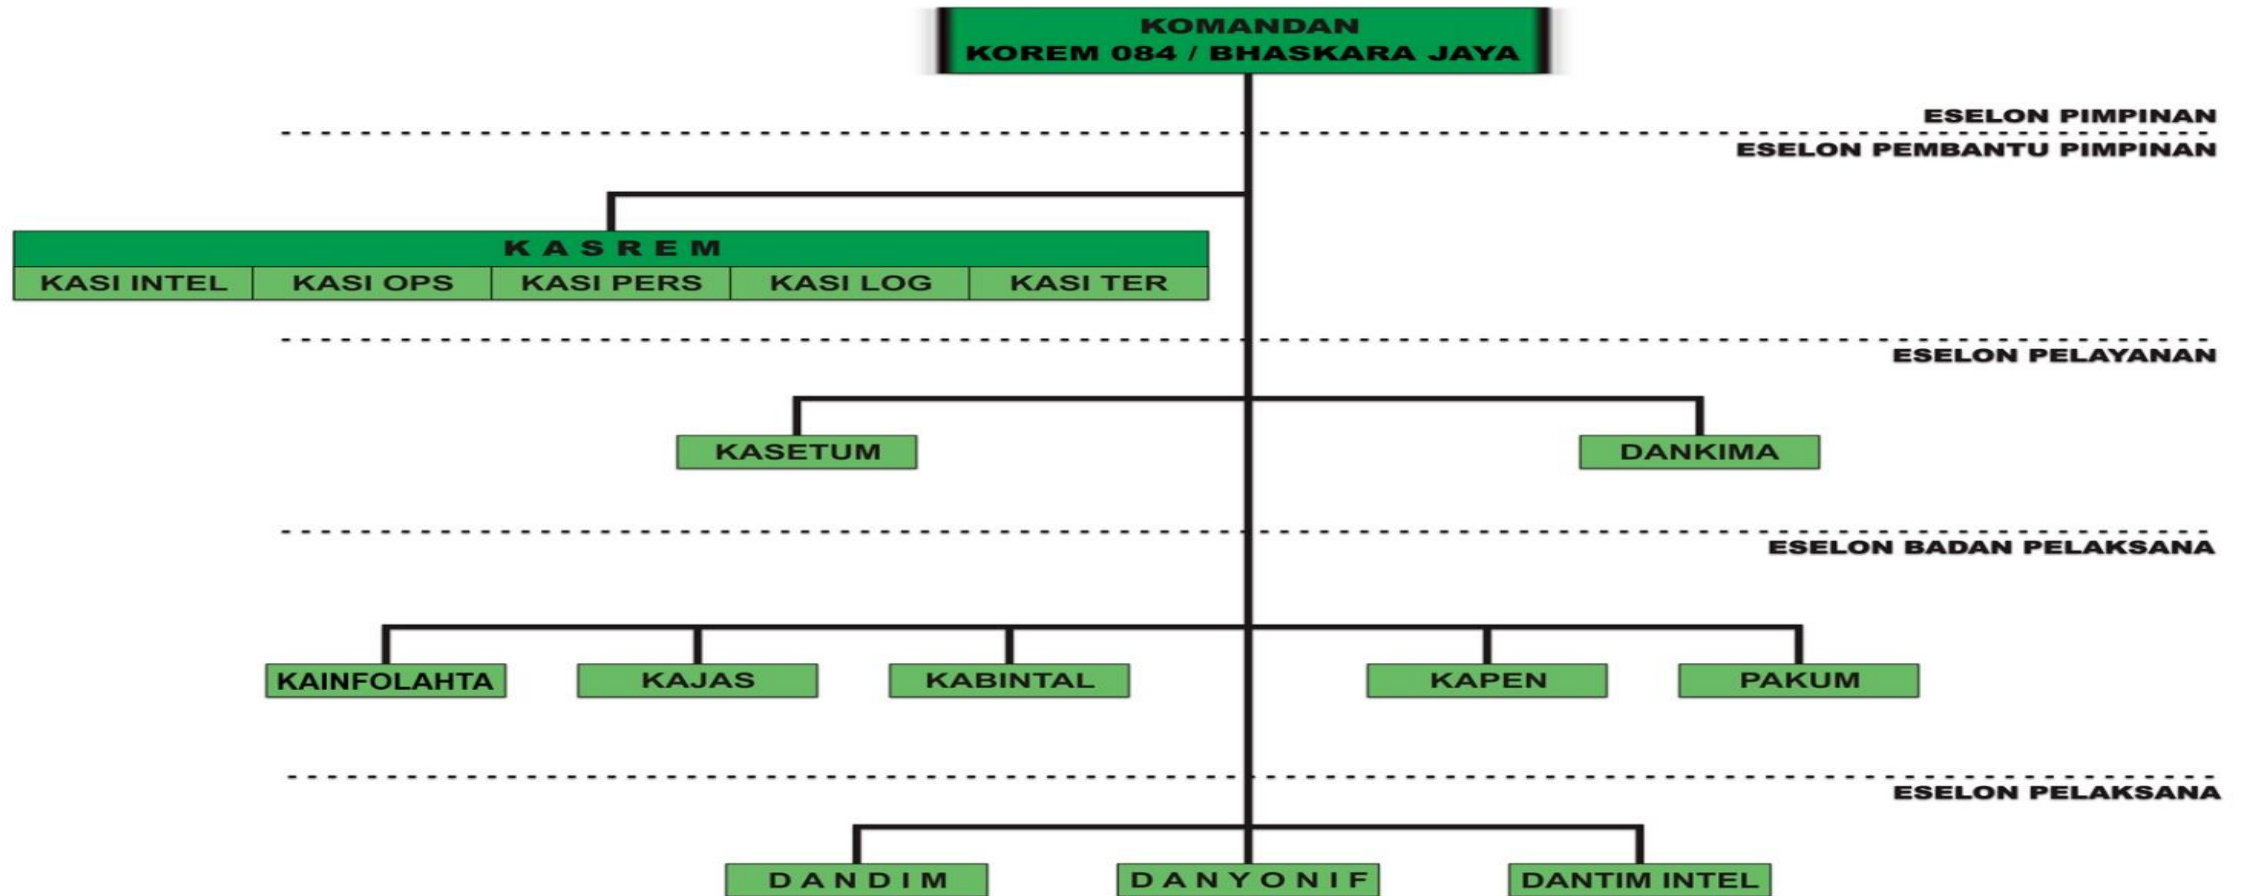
KOMANDAN
KOREM 084 / BHASKARA JAYA

ESELON PIMPINAN

ESELON PEMBANTU PIMPINAN

K A S R E M

KASI INTEL | KASI OPS | KASI PERS | KASI LOG | KASI TER

ESELON PELAYANAN

KASETUM

DANKIMA

ESELON BADAN PELAKSANA

KAINFOLAHTA

KAJAS

KABINTAL

KAPEN

PAKUM

ESELON PELAKSANA

D A N D I M

D A N Y O N I F

DANTIM INTEL